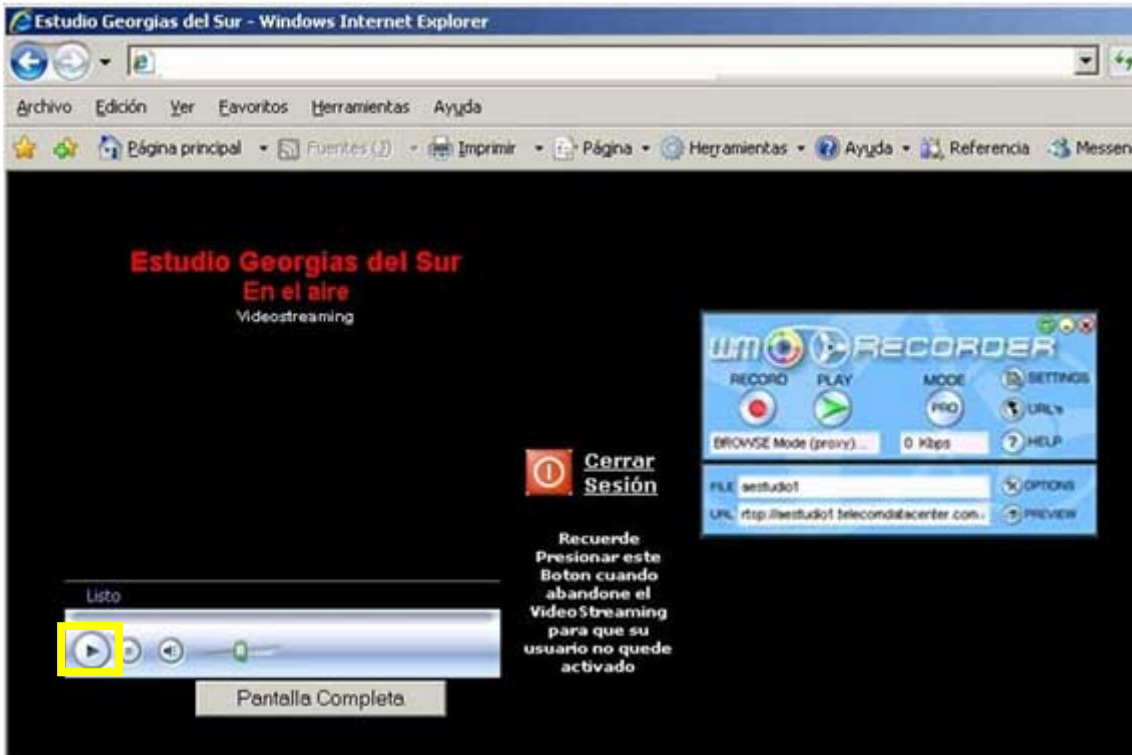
Estudio Georgias del Sur - Windows Internet Explorer

Archivo Edición Ver Favoritos Herramientas Ayuda

Página principal Fuentes (2) Imprimir Página Herramientas Ayuda Referencia Messen

Estudio Georgias del Sur
En el aire
Videostreaming

WM RECORDER
RECORD PLAY MODE SETTINGS
PRO URL's
BROWSE Mode (proxy)... 0 Kbps HELP
FILE aestudio1 OPTIONS
URL rtsp://aestudio1.telecomdatacenter.com... PREVIEW

Cerrar Sesión

Recuerde Presionar este Boton cuando abandone el VideoStreaming para que su usuario no quede activado

Listo

Pantalla Completa